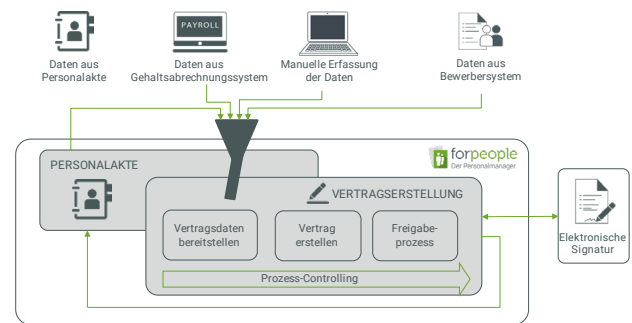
Daten aus Personalakte

PAYROLL

Daten aus Gehaltsabrechnungssystem

Manuelle Erfassung der Daten

Daten aus Bewerbersystem

PERSONALAKTE

forpeople
Der Personalmanager

VERTRAGSERSTELLUNG

Vertragsdaten bereitstellen

Vertrag erstellen

Freigabeprozess

Prozess-Controlling

Elektronische Signatur